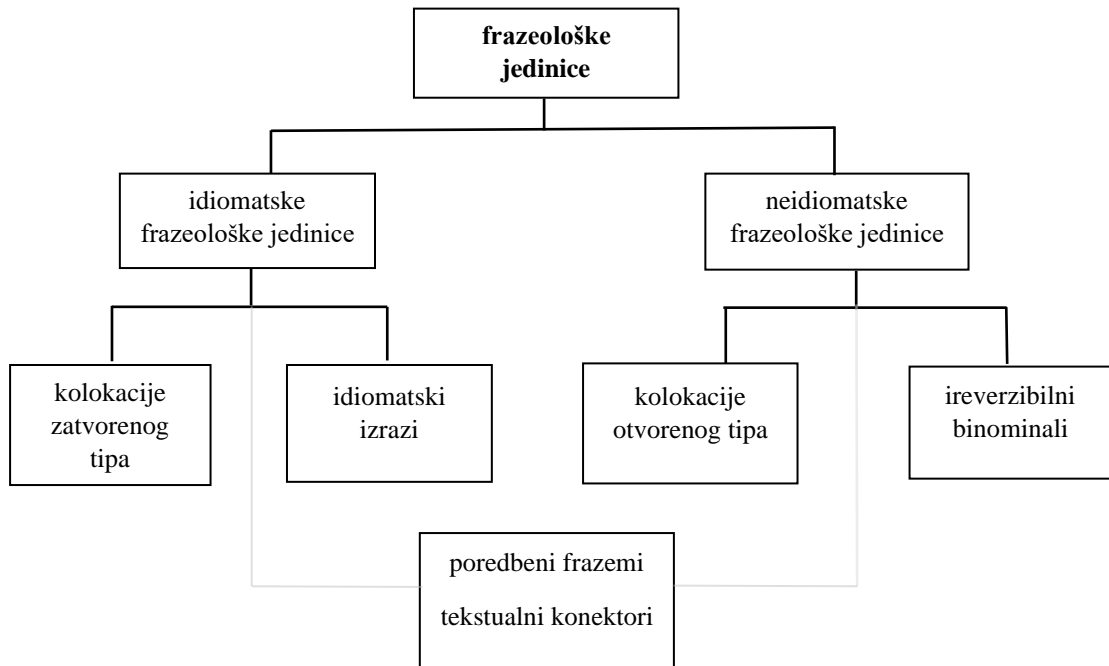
**frazeološke jedinice**

idiomatske frazeološke jedinice

neidiomatske frazeološke jedinice

kolokacije zatvorenog tipa

idiomatski izrazi

kolokacije otvorenog tipa

ireverzibilni binominali

poredbeni frazemi

tekstualni konektori